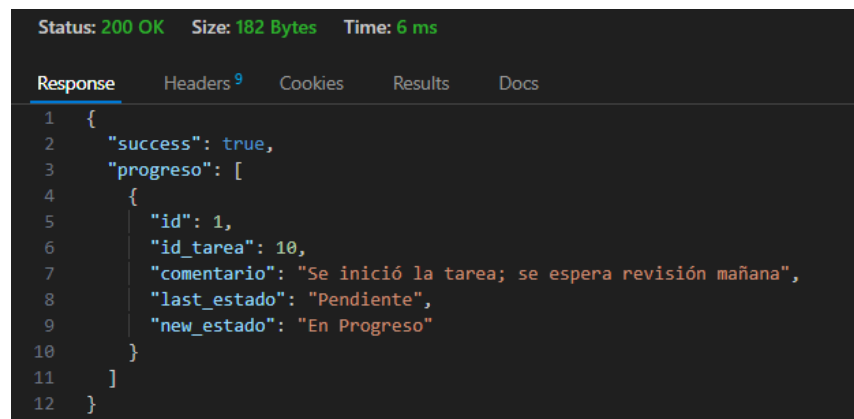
Status: 200 OK Size: 182 Bytes Time: 6 ms

Response Headers 9 Cookies Results Docs

1 {
2 "success": true,
3 "progreso": [
4 {
5 "id": 1,
6 "id_tarea": 10,
7 "comentario": "Se inició la tarea; se espera revisión mañana",
8 "last_estado": "Pendiente",
9 "new_estado": "En Progreso"
10 }
11 ]
12 }